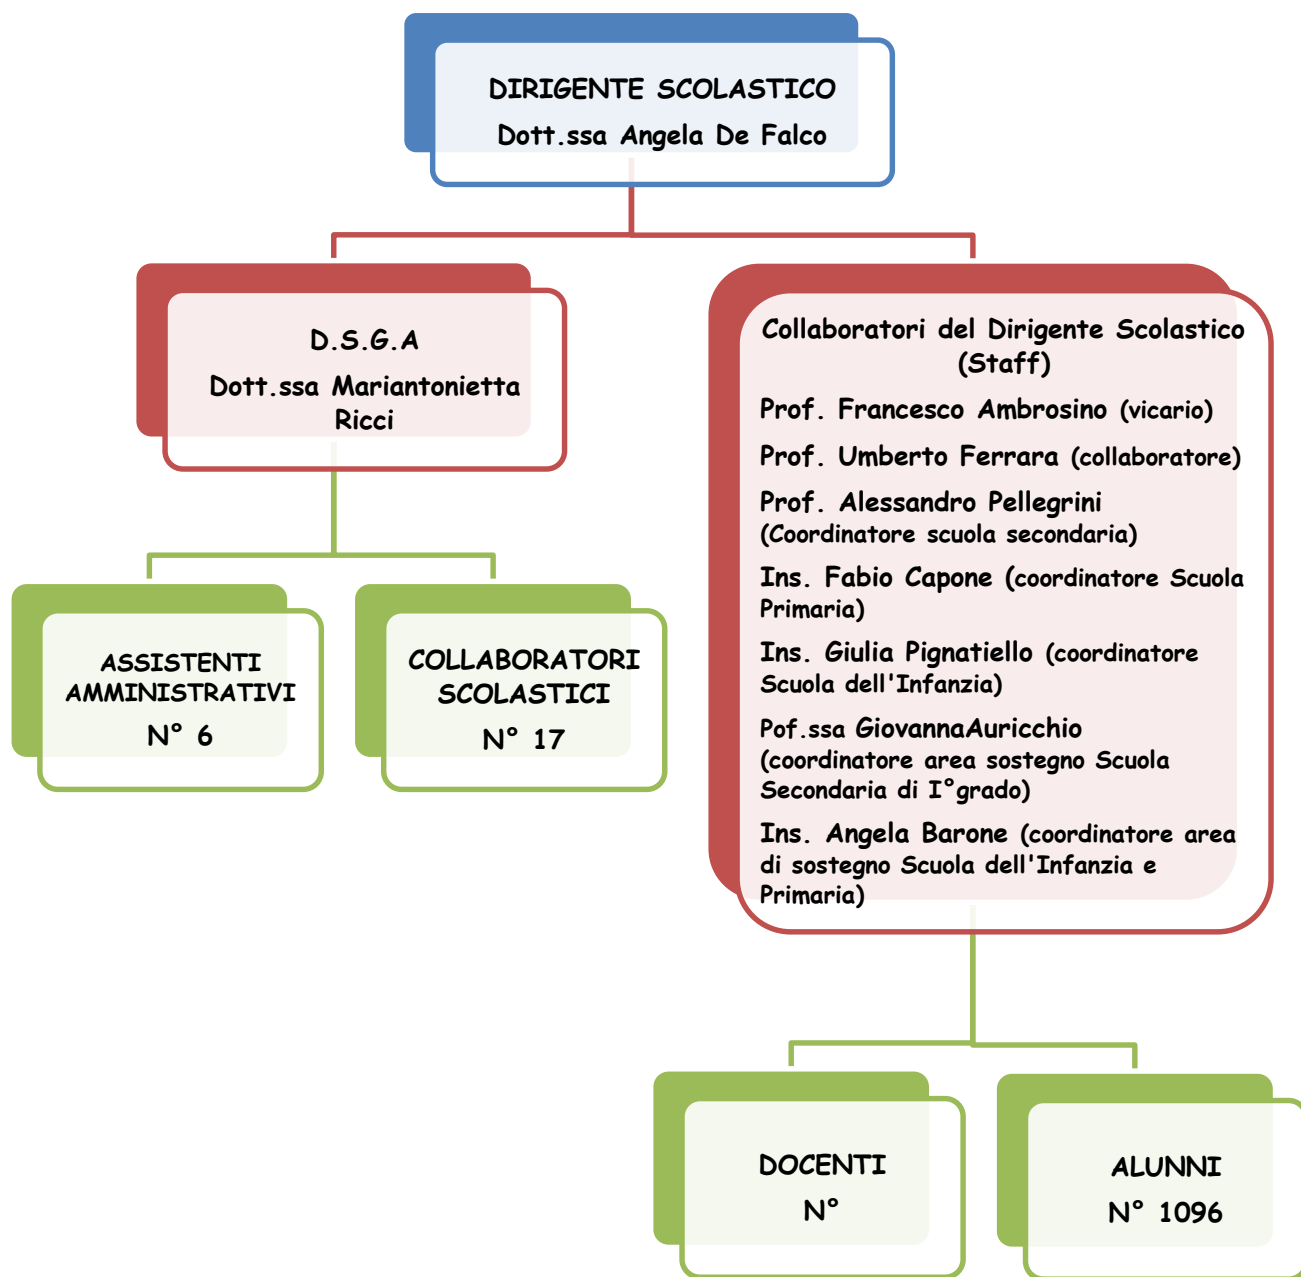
DIRIGENTE SCOLASTICO
Dott.ssa Angela De Falco

D.S.G.A
Dott.ssa Mariantonietta Ricci

Collaboratori del Dirigente Scolastico (Staff)

Prof. Francesco Ambrosino (vicario)

Prof. Umberto Ferrara (collaboratore)

Prof. Alessandro Pellegrini (Coordinatore scuola secondaria)

Ins. Fabio Capone (coordinatore Scuola Primaria)

Ins. Giulia Pignatiello (coordinatore Scuola dell'Infanzia)

Pof.ssa GiovannaAuricchio (coordinatore area sostegno Scuola Secondaria di I°grado)

Ins. Angela Barone (coordinatore area di sostegno Scuola dell'Infanzia e Primaria)

ASSISTENTI AMMINISTRATIVI
N° 6

COLLABORATORI SCOLASTICI
N° 17

DOCENTI
N°

ALUNNI
N° 1096